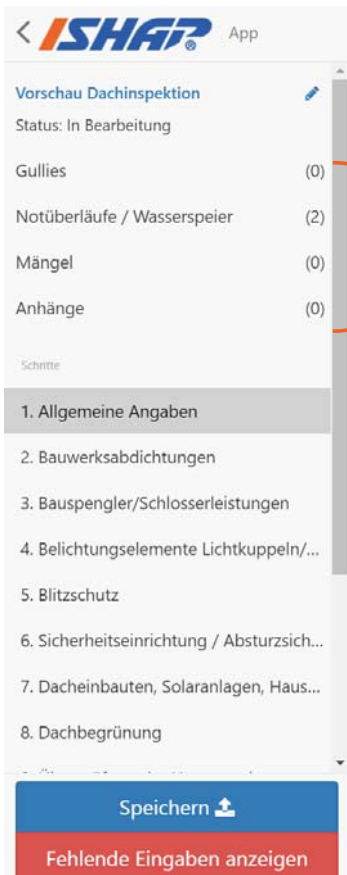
< ISHAP App

Vorschau Dachinspektion

Status: In Bearbeitung

Gullies (0)

Notüberläufe / Wasserspeier (2)

Mängel (0)

Anhänge (0)

Schritte

1. Allgemeine Angaben

2. Bauwerksabdichtungen

3. Bauspengler/Schlosserleistungen

4. Belichtungselemente Lichtkuppeln/...

5. Blitzschutz

6. Sicherheitseinrichtung / Absturzsich...

7. Dacheinbauten, Solaranlagen, Haus...

8. Dachbegrünung

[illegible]

Speichern

Fehlende Eingaben anzeigen